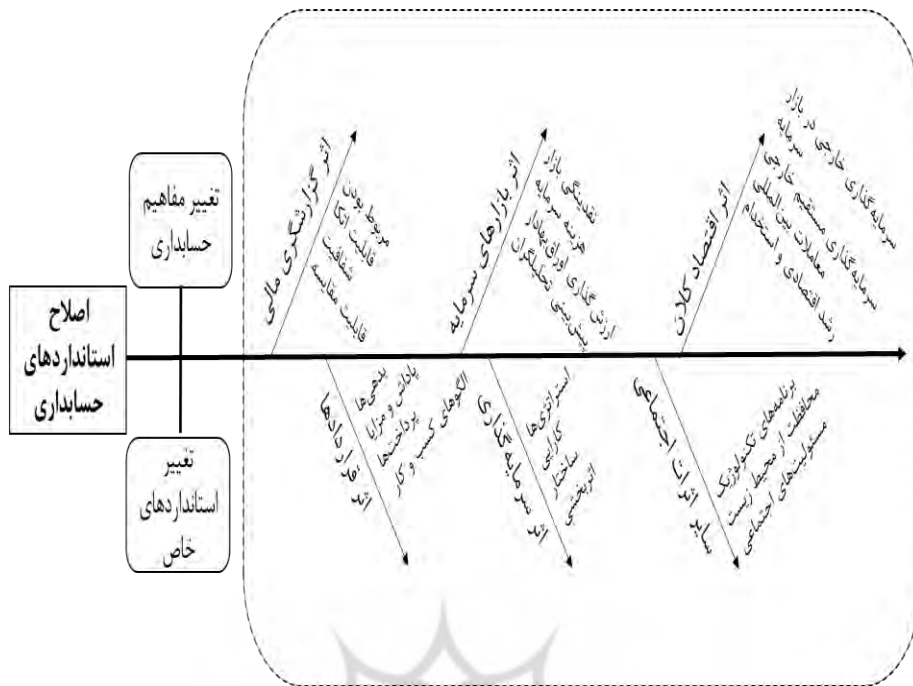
اصلاح استانداردهای حسابداری

تغییر مفاهیم حسابداری

تغییر استانداردهای خاص

اثر گزارشگری مالی
مربوط بودن
قابلیت اتکا
شفافیت
قابلیت مقایسه

اثر بازارهای سرمایه
نقدینگی بازار
هزینه سرمایه
ارزش گذاری اوراق بهادار
پیش بینی تحلیلگران

اثر اقتصاد کلان
سرمایه گذاری خارجی در بازار سرمایه
سرمایه گذاری مستقیم خارجی
معاملات بین المللی
رشد اقتصادی و استخدام

اثر قراردادها
بدهی ها
پاداش و مزایا
پرداختها
الگوهای کسب و کار

اثر سرمایه گذاری
استراتژی ها
کارایی
ساختار
اثربخشی

سایر اثرات اجتماعی
برنامه های تکنولوژیک
محافظت از محیط زیست
مسئولیتهای اجتماعی